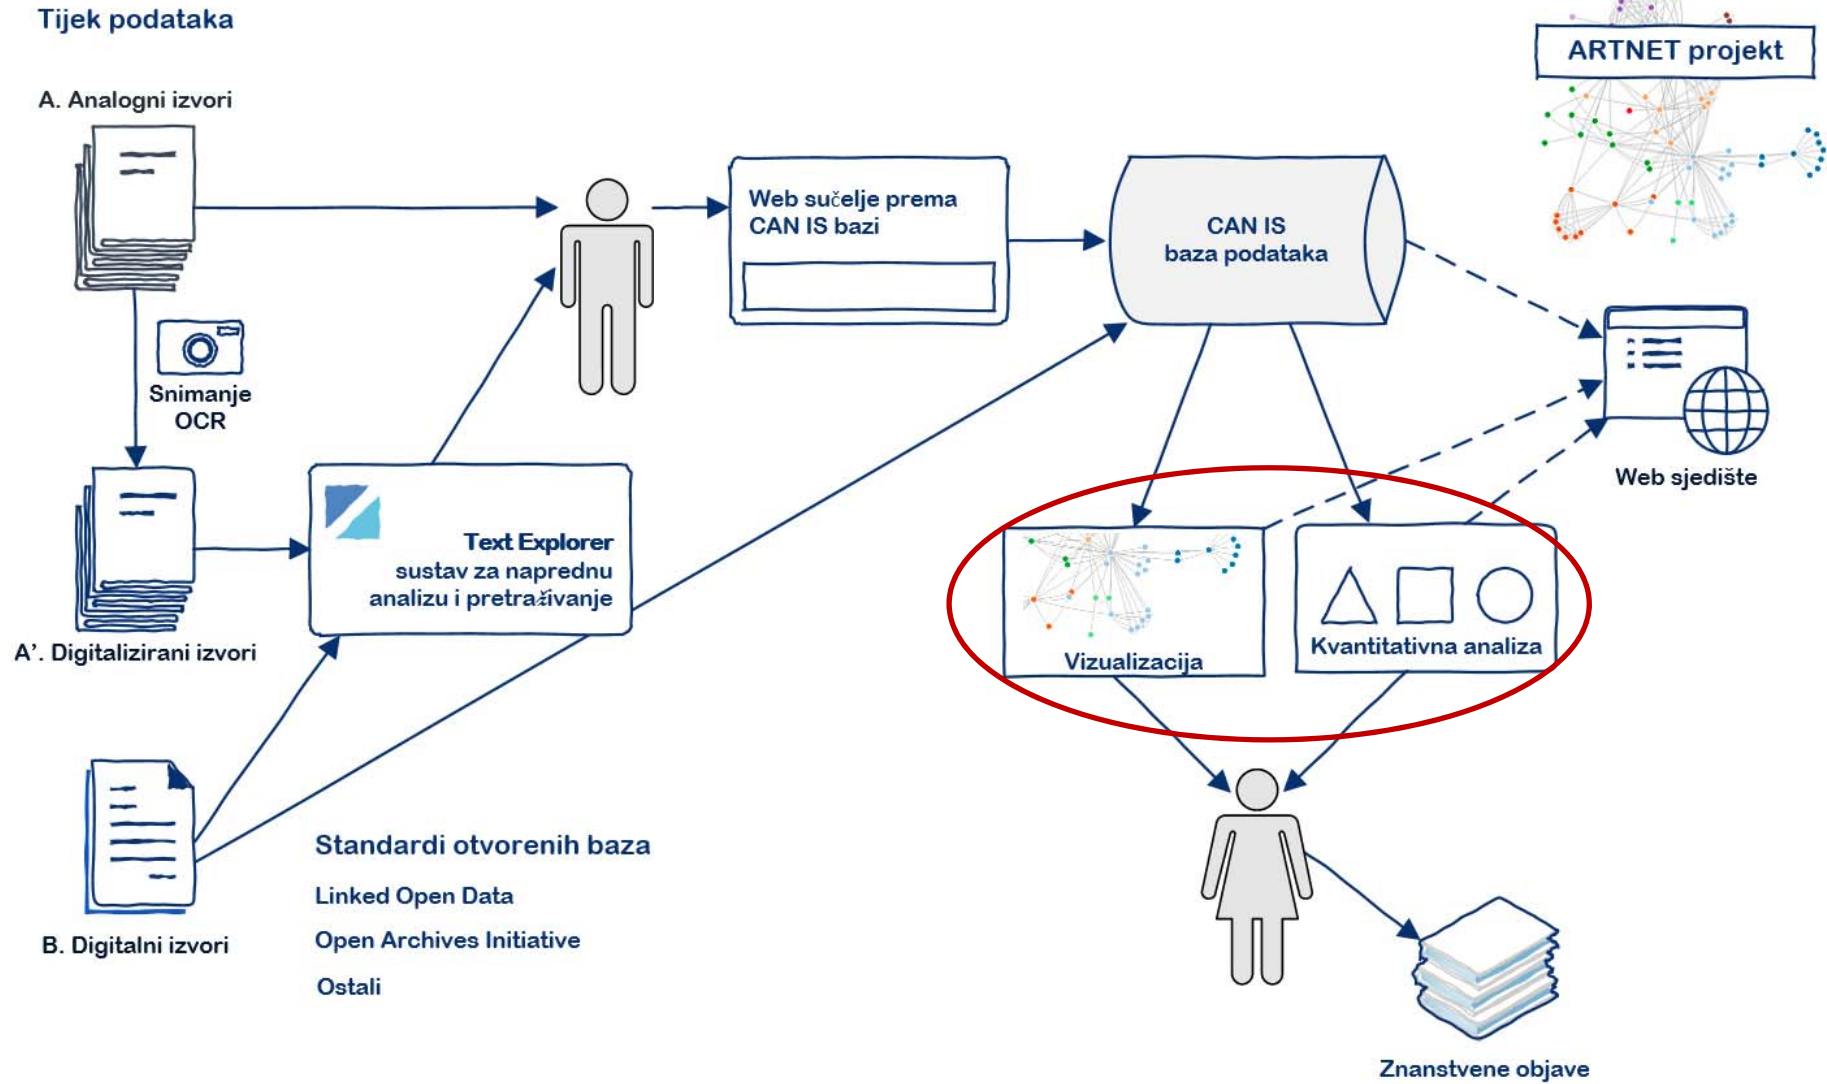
Tijek podataka

A. Analogni izvori

Snimanje OCR

A'. Digitalizirani izvori

B. Digitalni izvori

Web sučelje prema CAN IS bazi

CAN IS baza podataka

ARTNET projekt

Text Explorer sustav za naprednu analizu i pretraživanje

Web sjedište

Vizualizacija

Kvantitativna analiza

Standardi otvorenih baza

Linked Open Data

Open Archives Initiative

Ostali

Znanstvene objave